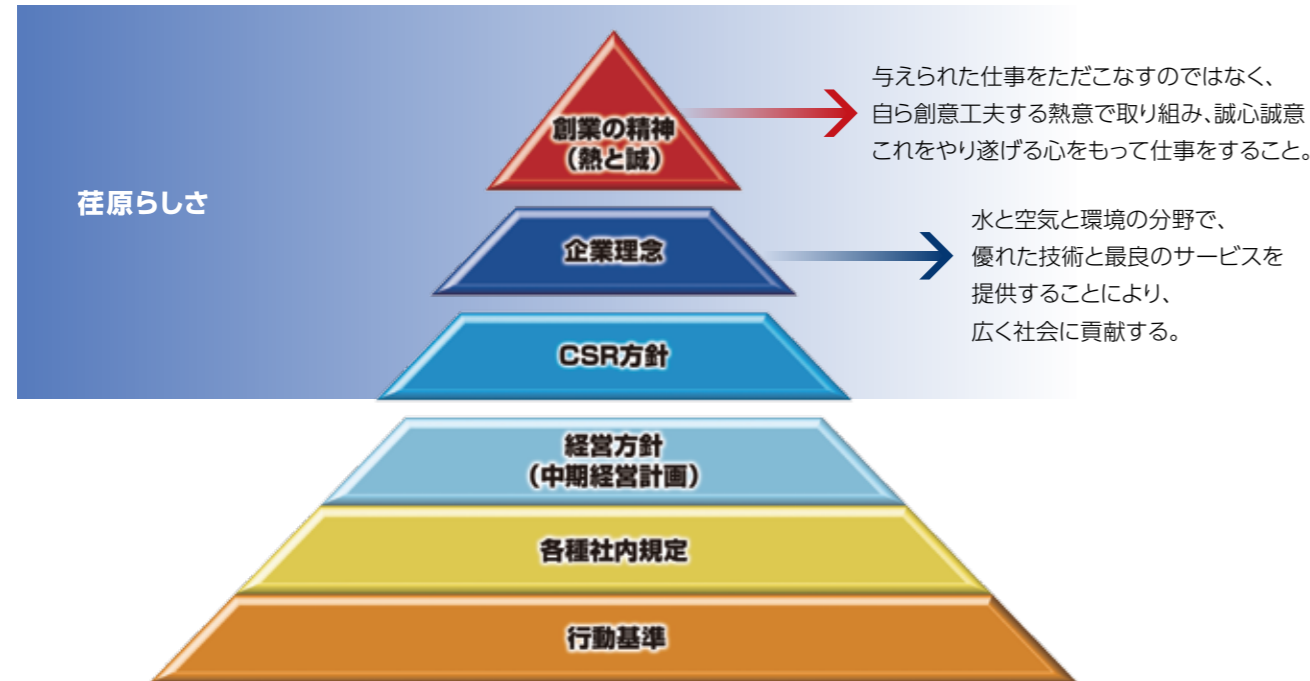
荏原らしさ

創業の精神
(熱と誠)

与えられた仕事をただこなすのではなく、
自ら創意工夫する熱意で取り組み、誠心誠意
これをやり遂げる心をもって仕事をすること。

企業理念

水と空気と環境の分野で、
優れた技術と最良のサービスを
提供することにより、
広く社会に貢献する。

CSR方針

経営方針
(中期経営計画)

各種社内規定

行動基準